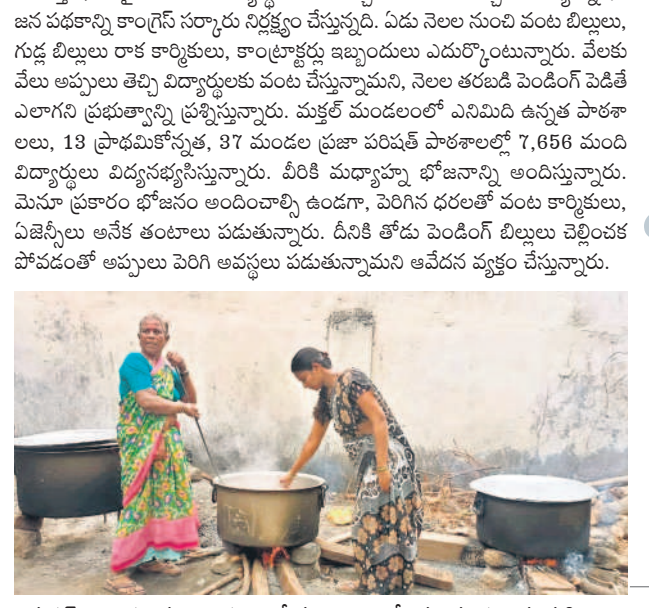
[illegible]
జన పథకాన్ని కాంగ్రెస్ సర్కారు నిర్లక్ష్యం చేస్తున్నది. ఏడు నెలల నుంచి వంట బిల్లులు, గుడ్ల బిల్లులు రాక కార్మికులు, కాంట్రాక్టర్లు ఇబ్బందులు ఎదుర్కొంటున్నారు. వేలకు వేలు అప్పులు తెచ్చి విద్యార్థులకు వంట చేస్తున్నామని, నెలల తరబడి పెండింగ్ పెడితే ఎలాగని ప్రభుత్వాన్ని ప్రశ్నిస్తున్నారు. మక్తల్ మండలంలో ఎనిమిది ఉన్నత పాఠశాలలు, 13 ప్రాథమికోన్నత, 37 మండల ప్రజా పరిషత్ పాఠశాలల్లో 7,656 మంది విద్యార్థులు విద్యనభ్యసిస్తున్నారు. వీరికి మధ్యాహ్న భోజనాన్ని అందిస్తున్నారు. మెనూ ప్రకారం భోజనం అందించాల్సి ఉండగా, పెరిగిన ధరలతో వంట కార్మికులు, ఏజెన్సీలు అనేక తంటాలు పడుతున్నారు. దీనికి తోడు పెండింగ్ బిల్లులు చెల్లించక పోవడంతో అప్పులు పెరిగి అవస్థలు పడుతున్నామని ఆవేదన వ్యక్తం చేస్తున్నారు.